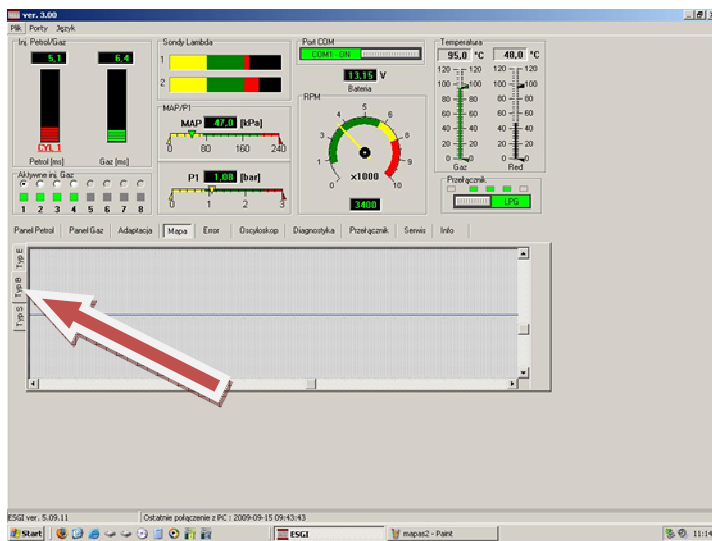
ver. 3.00
Plik Porty Język

Inj. Petrol/Gaz
5,1
6,4
CYL 1
Petrol [ms]
Gaz [ms]
Aktywne inj. Gaz
1 2 3 4 5 6 7 8

Sondy Lambda
1
2

MAP/P1
MAP 47,0 [kPa]
0 80 160 240

P1 1,08 [bar]
0 1 2 3

Port COM
COM1 - ON
13,15 V
Bateria

RPM
0 1 2 3 4 5 6 8 10
x1000
3400

Temperatura
95,0 °C
40,0 °C
120 100 80 60 40 20 0
Gaz
Red

Przełącznik
LPG

Panel Petrol | Panel Gaz | Adaptacja | Mapa | Error | Oscyloskop | Diagnostyka | Przełącznik | Serwis | Info

Typ E
Typ B
Typ S

ESGI ver.: 5.09.11 | Ostatnie połączenie z PC : 2009-09-15 09:43:43

Start | ESGI | mapas2 - Paint | 11:14